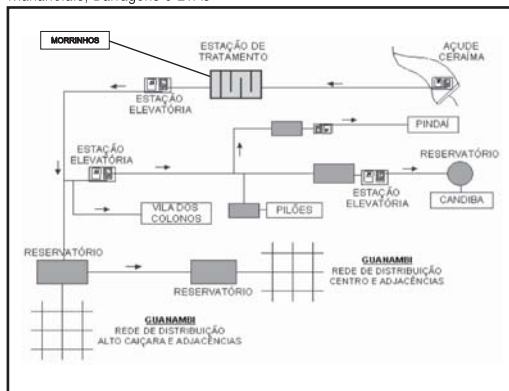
Mutuíacaic, Guiiaigêns e 2ivris

MORRINHOS

ESTAÇÃO DE TRATAMENTO

AÇUDE CERAÍMA

ESTAÇÃO ELEVATÓRIA

PINDAÍ

ESTAÇÃO ELEVATÓRIA

RESERVATÓRIO

ESTAÇÃO ELEVATÓRIA

CANDIBA

VILA DOS COLONOS

PILÕES

RESERVATÓRIO

RESERVATÓRIO

GUANAMBI
REDE DE DISTRIBUIÇÃO
CENTRO E ADJACÊNCIAS

GUANAMBI
REDE DE DISTRIBUIÇÃO
ALTO CAIÇARA E ADJACÊNCIAS